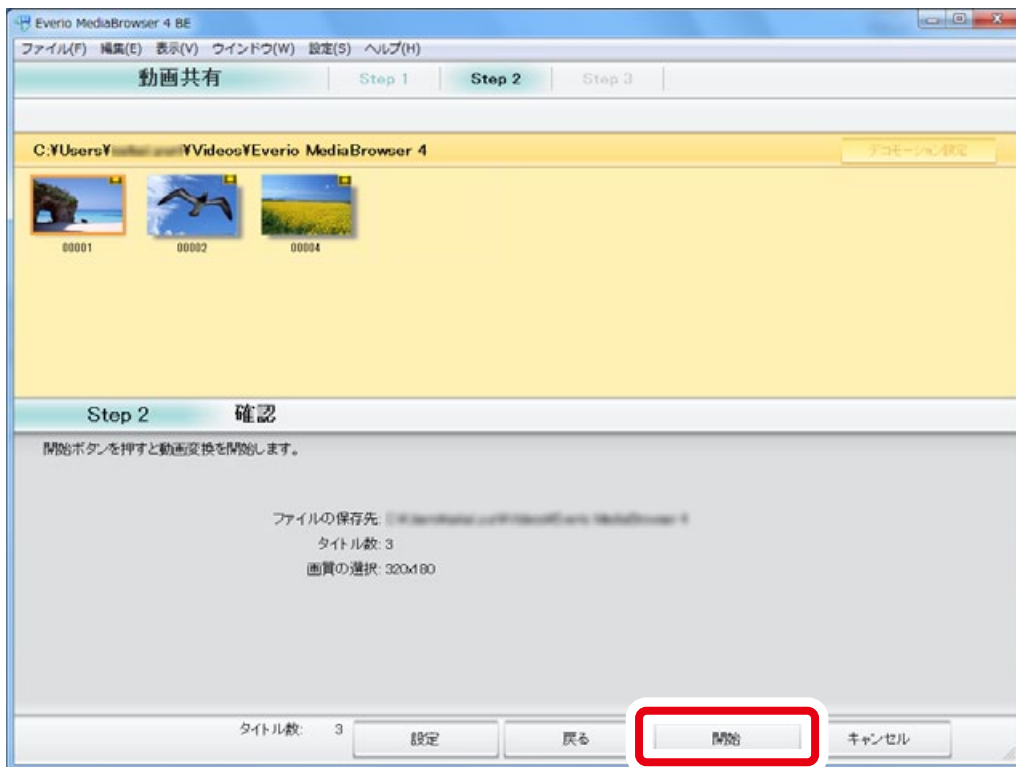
Everio MediaBrowser 4 BE

ファイル(F) 編集(E) 表示(V) ウインドウ(W) 設定(S) ヘルプ(H)

動画共有 Step 1 Step 2 Step 3

C:¥Users¥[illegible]¥Videos¥Everio MediaBrowser 4

デコモーション設定

00001 00002 00004

Step 2 確認

開始ボタンを押すと動画変換を開始します。

ファイルの保存先: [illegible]
タイトル数: 3
画質の選択: 320x180

タイトル数: 3 設定 戻る 開始 キャンセル